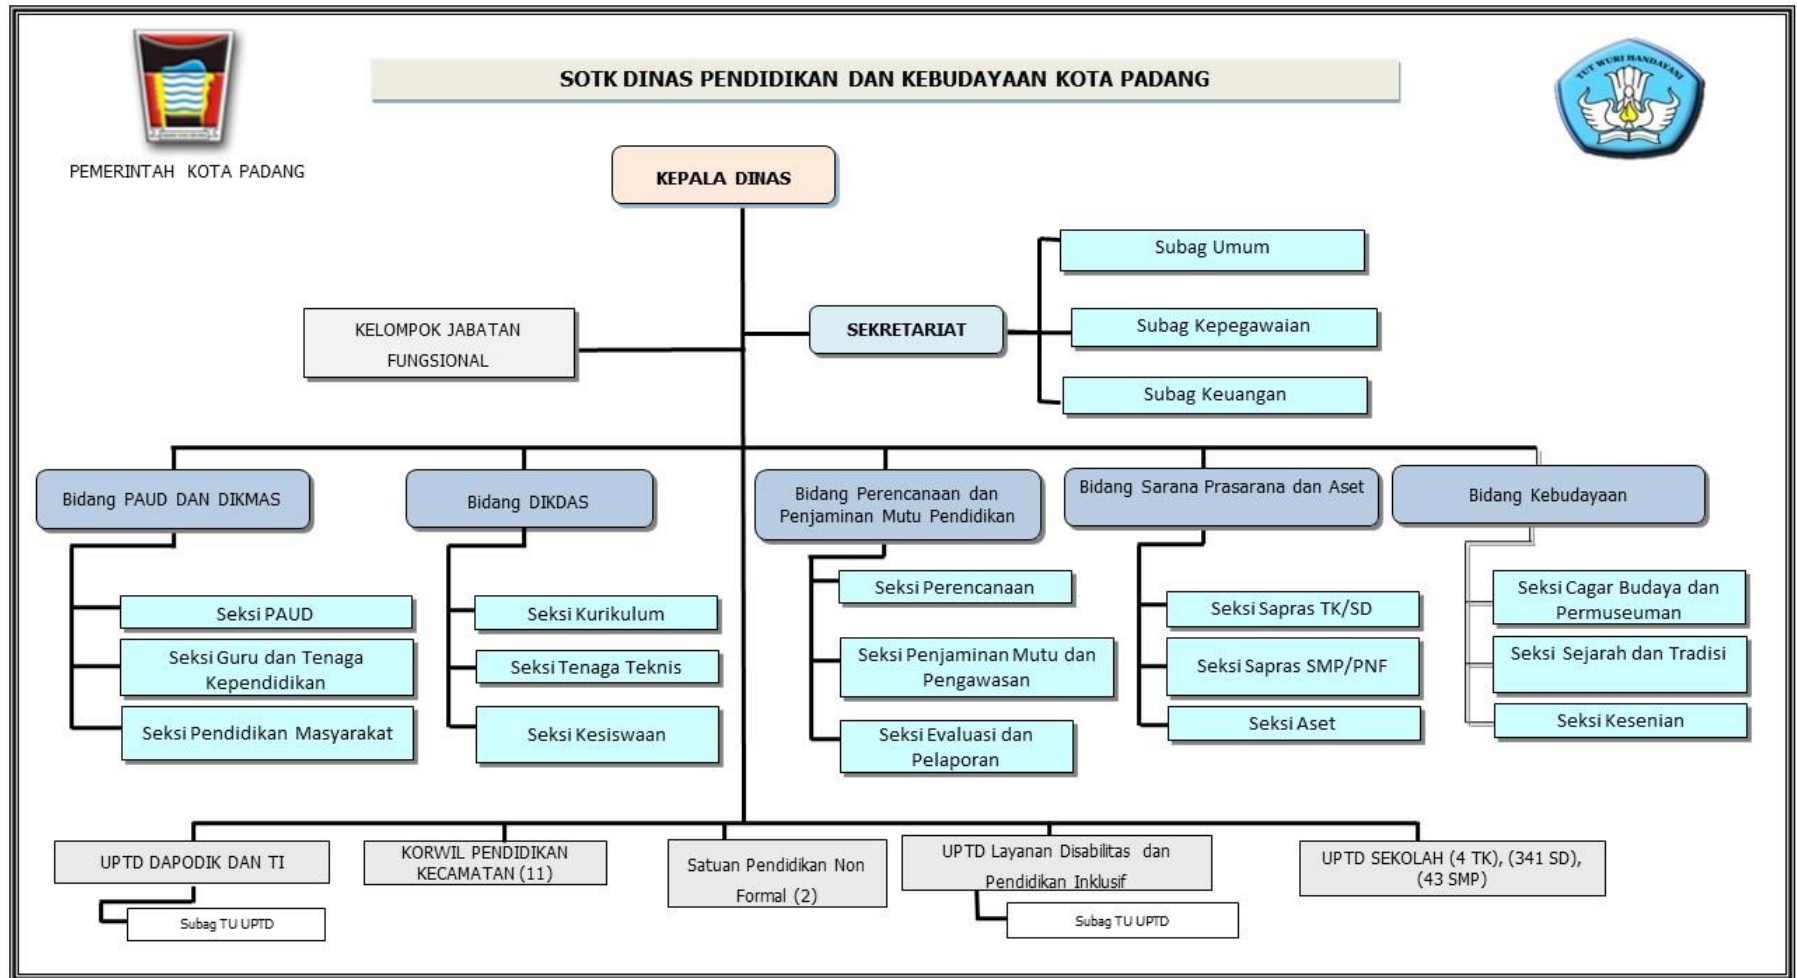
PEMERINTAH KOTA PADANG

SOTK DINAS PENDIDIKAN DAN KEBUDAYAAN KOTA PADANG

TUT WURI HANDAYANI

KEPALA DINAS

KELOMPOK JABATAN FUNGSIONAL

SEKRETARIAT

Subag Umum

Subag Kepegawaian

Subag Keuangan

Bidang PAUD DAN DIKMAS

Seksi PAUD

Seksi Guru dan Tenaga Kependidikan

Seksi Pendidikan Masyarakat

Bidang DIKDAS

Seksi Kurikulum

Seksi Tenaga Teknis

Seksi Kesiswaan

Bidang Perencanaan dan Penjaminan Mutu Pendidikan

Seksi Perencanaan

Seksi Penjaminan Mutu dan Pengawasan

Seksi Evaluasi dan Pelaporan

Bidang Sarana Prasarana dan Aset

Seksi Sapras TK/SD

Seksi Sapras SMP/PNF

Seksi Aset

Bidang Kebudayaan

Seksi Cagar Budaya dan Permuseuman

Seksi Sejarah dan Tradisi

Seksi Kesenian

UPTD DAPODIK DAN TI

Subag TU UPTD

KORWIL PENDIDIKAN KECAMATAN (11)

Satuan Pendidikan Non Formal (2)

UPTD Layanan Disabilitas dan Pendidikan Inklusif

Subag TU UPTD

UPTD SEKOLAH (4 TK), (341 SD), (43 SMP)